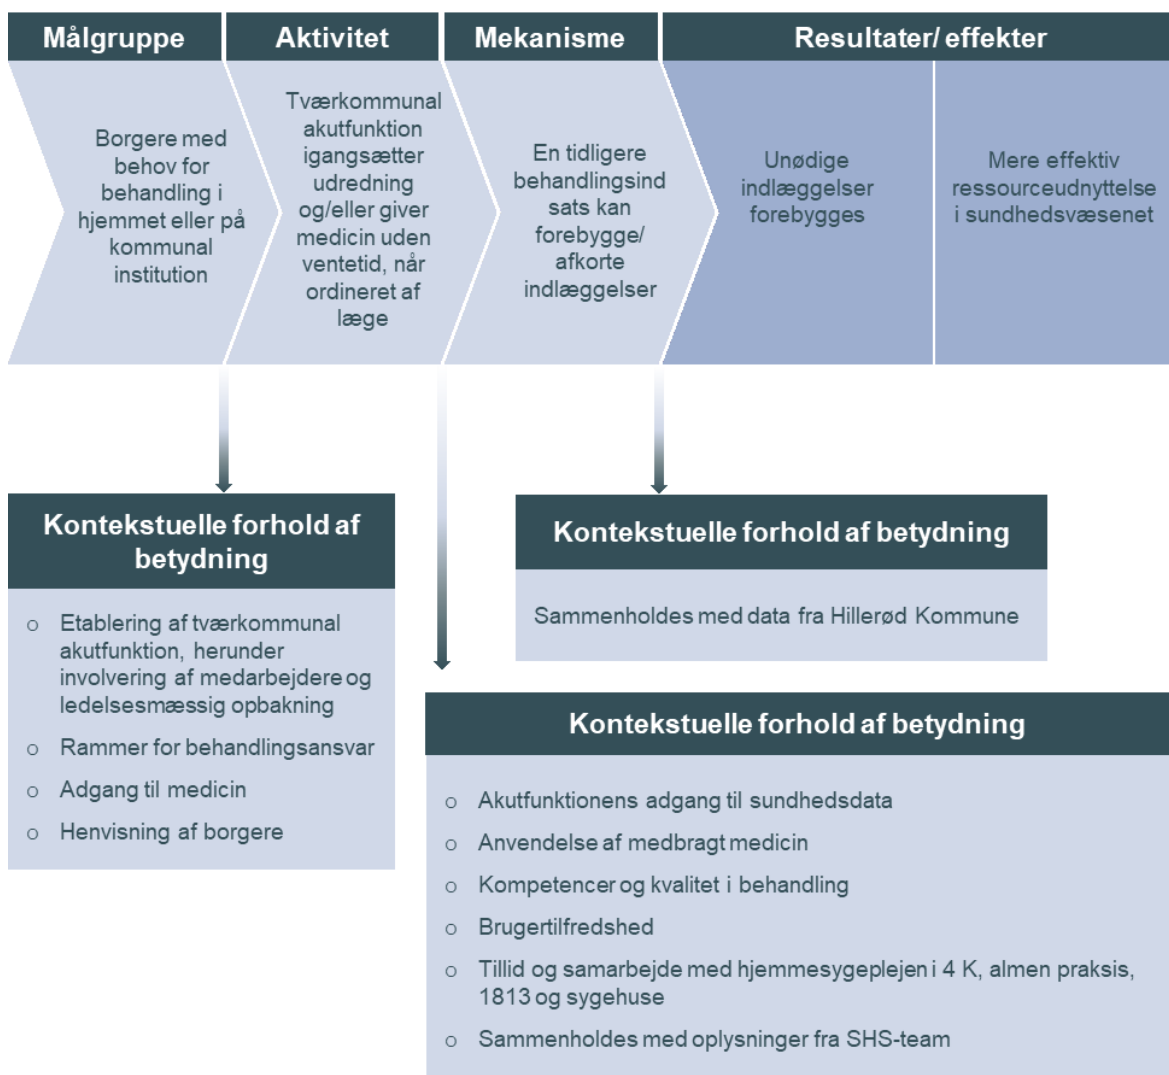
Målgruppe

Aktivitet

Mekanisme

Resultater/ effekter

Borgere med behov for behandling i hjemmet eller på kommunal institution

Tværkommunal akutfunktion igangsætter udredning og/eller giver medicin uden ventetid, når ordineret af læge

En tidligere behandlingsind sats kan forebygge/ afkorte indlæggelser

Unødige indlæggelser forebygges

Mere effektiv ressourceudnyttelse i sundhedsvæsenet

Kontekstuelle forhold af betydning

o Etablering af tværkommunal akutfunktion, herunder involvering af medarbejdere og ledelsesmæssig opbakning
o Rammer for behandlingsansvar
o Adgang til medicin
o Henvisning af borgere

Kontekstuelle forhold af betydning

Sammenholdes med data fra Hillerød Kommune

Kontekstuelle forhold af betydning

o Akutfunktionens adgang til sundhedsdata
o Anvendelse af medbragt medicin
o Kompetencer og kvalitet i behandling
o Brugertilfredshed
o Tillid og samarbejde med hjemmesygeplejen i 4 K, almen praksis, 1813 og sygehuse
o Sammenholdes med oplysninger fra SHS-team